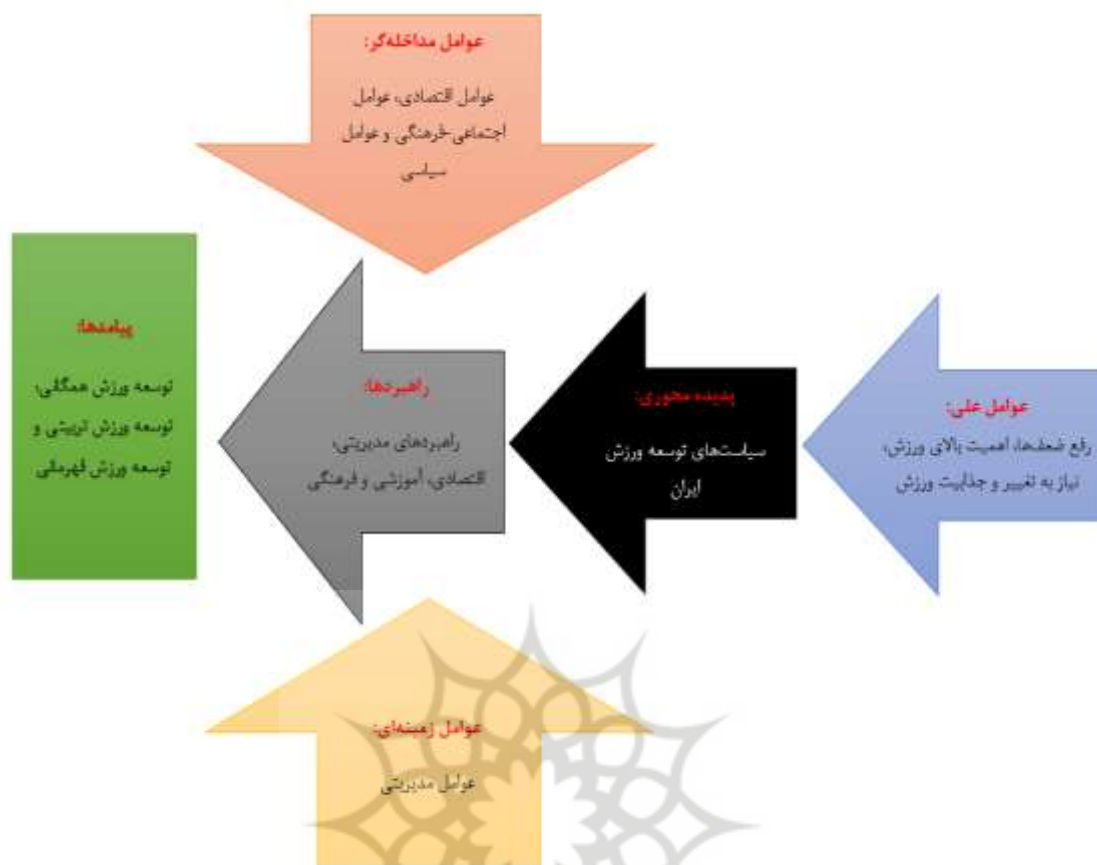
عوامل مداخله‌گر:
عوامل اقتصادی، عوامل اجتماعی-فرهنگی و عوامل سیاسی

پیامدها:
توسعه ورزش همگانی، توسعه ورزش تربیتی و توسعه ورزش قهرمانی

راهبردها:
راهبردهای مدیریتی، اقتصادی، آموزشی و فرهنگی

پدیده محوری:
سیاست‌های توسعه ورزش ایران

عوامل علی:
رفع ضعف‌ها، اهمیت بالای ورزش، نیاز به تغییر و جذابیت ورزش

عوامل زمینه‌ای:
عوامل مدیریتی